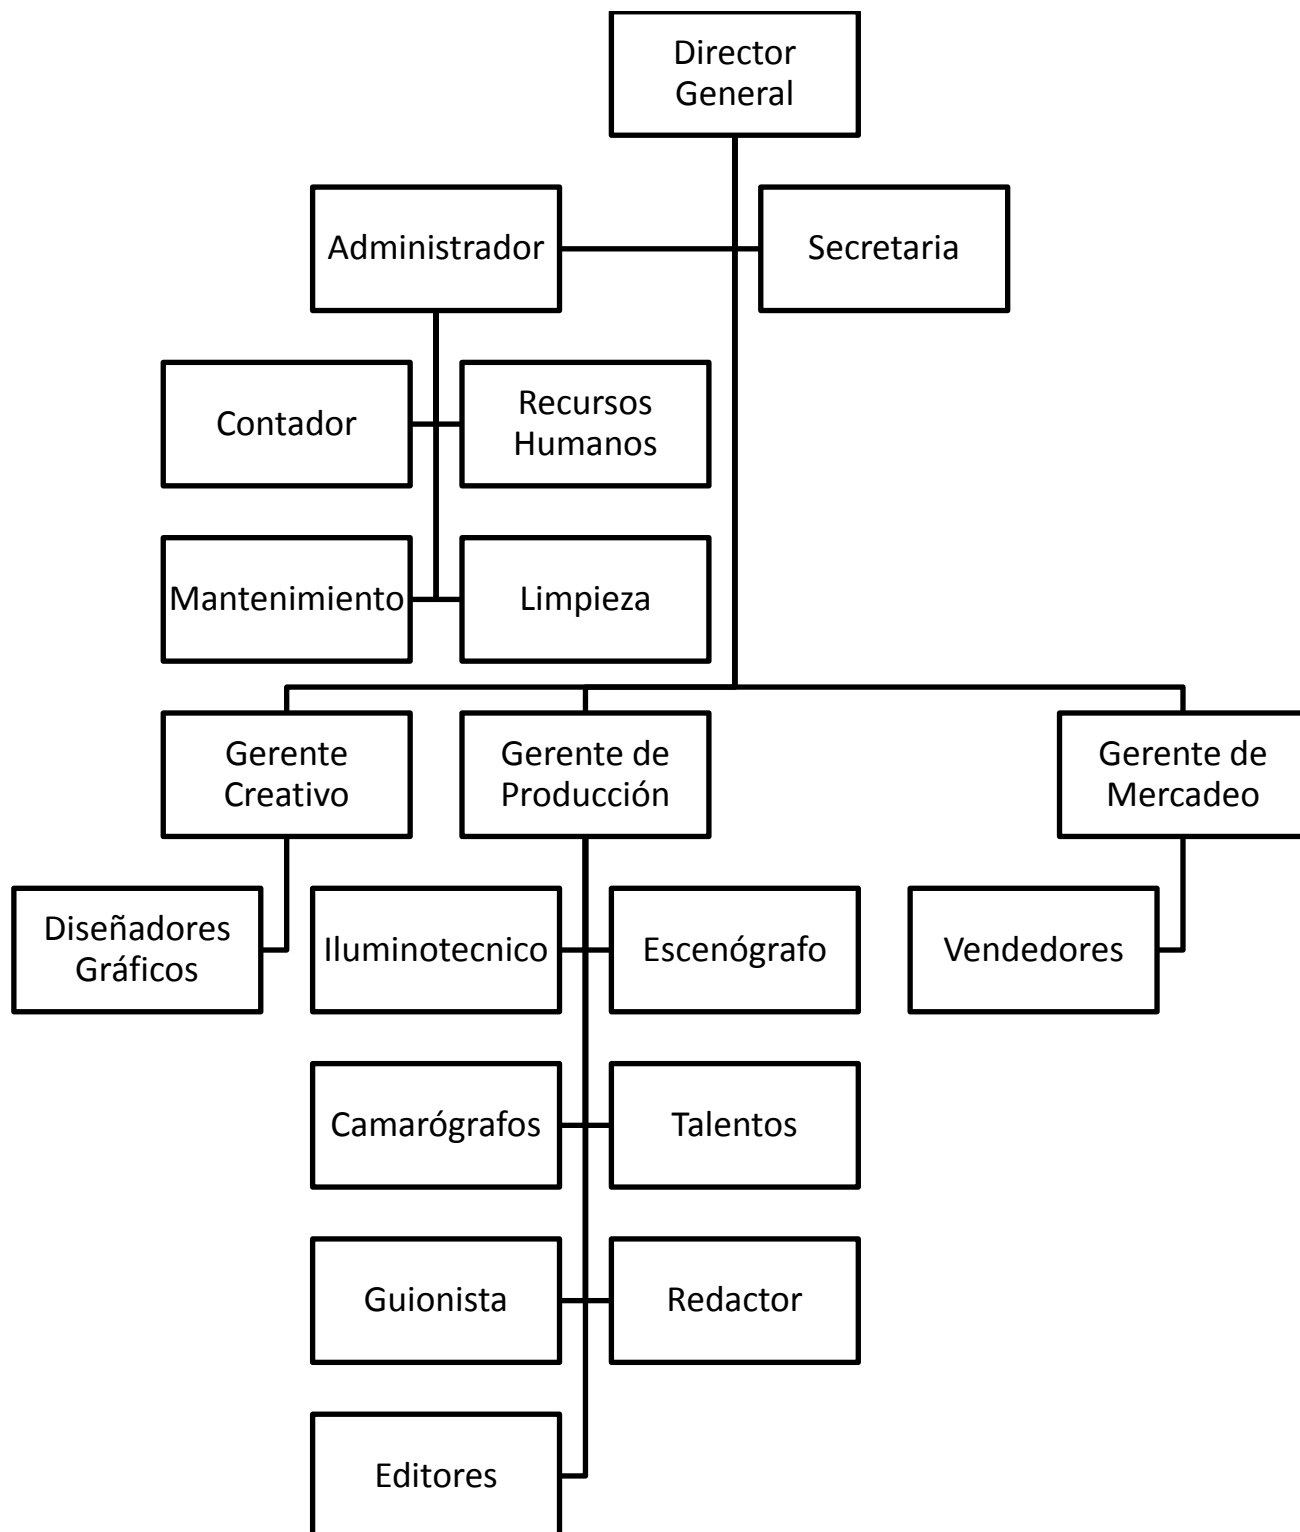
Director General

Administrador

Secretaria

Contador

Recursos Humanos

Mantenimiento

Limpieza

Gerente Creativo

Gerente de Producción

Gerente de Mercadeo

Diseñadores Gráficos

Iluminotecnico

Escenógrafo

Vendedores

Camarógrafos

Talentos

Guionista

Redactor

Editores